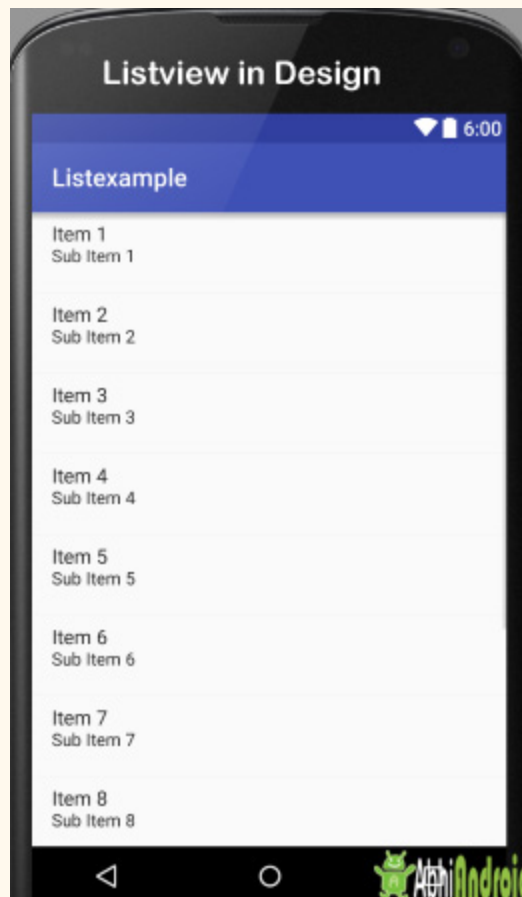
Listview in Design

6:00

Listexample

Item 1
Sub Item 1

Item 2
Sub Item 2

Item 3
Sub Item 3

Item 4
Sub Item 4

Item 5
Sub Item 5

Item 6
Sub Item 6

Item 7
Sub Item 7

Item 8
Sub Item 8

AbhiAndroid